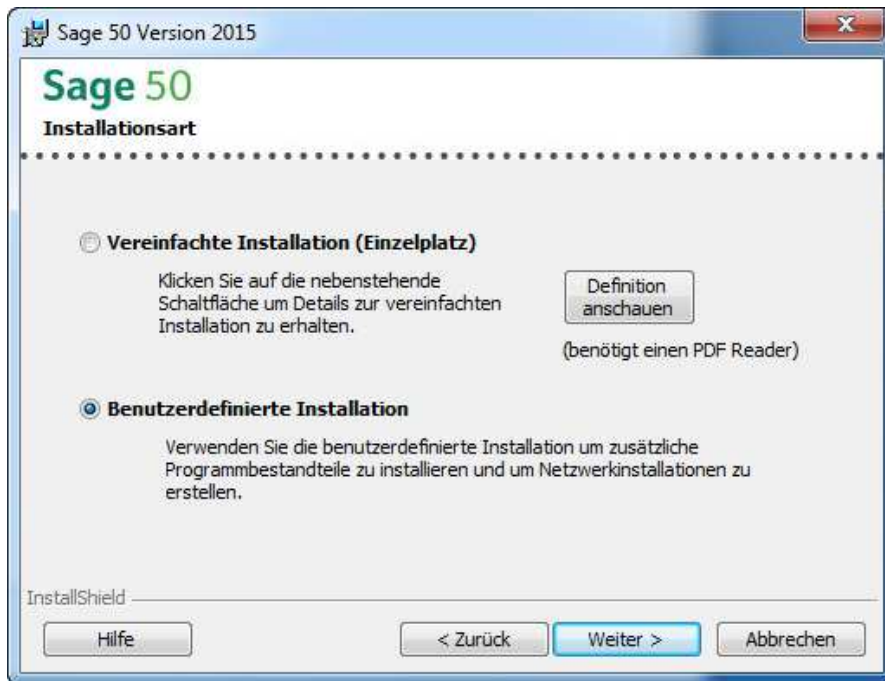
Sage 50 Version 2015

Sage 50

Installationsart

Vereinfachte Installation (Einzelplatz)

Klicken Sie auf die nebenstehende Schaltfläche um Details zur vereinfachten Installation zu erhalten.

Definition anschauen

(benötigt einen PDF Reader)

Benutzerdefinierte Installation

Verwenden Sie die benutzerdefinierte Installation um zusätzliche Programmbestandteile zu installieren und um Netzwerkinstallationen zu erstellen.

InstallShield

Hilfe

< Zurück

Weiter >

Abbrechen